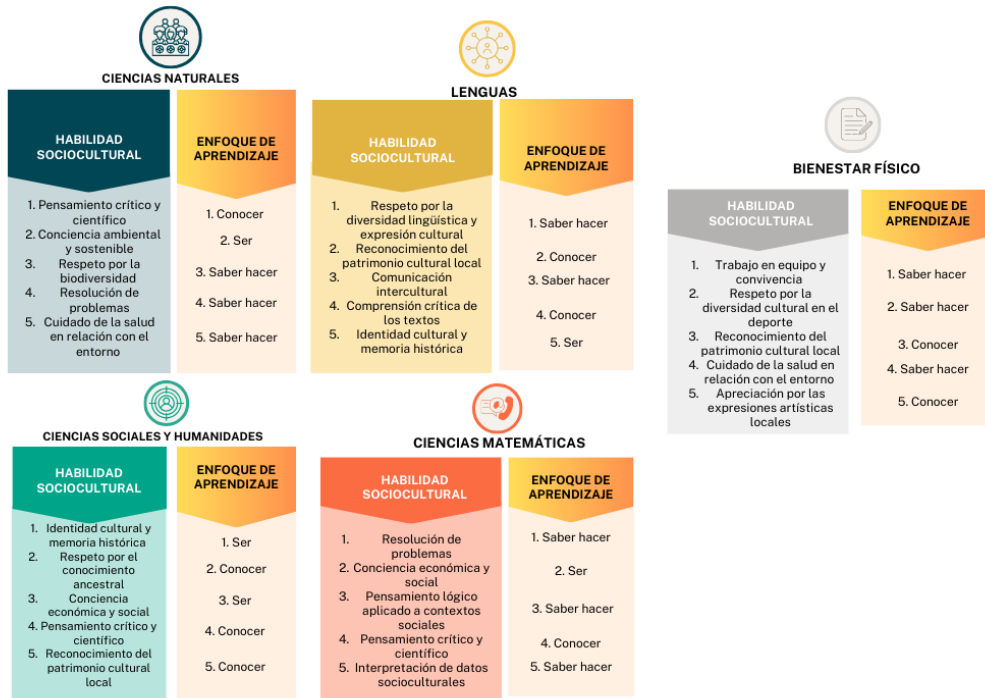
CIENCIAS NATURALES

HABILIDAD SOCIOCULTURAL

1. Pensamiento crítico y científico
2. Conciencia ambiental y sostenible
3. Respeto por la biodiversidad
4. Resolución de problemas
5. Cuidado de la salud en relación con el entorno

ENFOQUE DE APRENDIZAJE

1. Conocer
2. Ser
3. Saber hacer
4. Saber hacer
5. Saber hacer

LENGUAS

HABILIDAD SOCIOCULTURAL

1. Respeto por la diversidad lingüística y expresión cultural
2. Reconocimiento del patrimonio cultural local
3. Comunicación intercultural
4. Comprensión crítica de los textos
5. Identidad cultural y memoria histórica

ENFOQUE DE APRENDIZAJE

1. Saber hacer
2. Conocer
3. Saber hacer
4. Conocer
5. Ser

BIENESTAR FÍSICO

HABILIDAD SOCIOCULTURAL

1. Trabajo en equipo y convivencia
2. Respeto por la diversidad cultural en el deporte
3. Reconocimiento del patrimonio cultural local
4. Cuidado de la salud en relación con el entorno
5. Apreciación por las expresiones artísticas locales

ENFOQUE DE APRENDIZAJE

1. Saber hacer
2. Saber hacer
3. Conocer
4. Saber hacer
5. Conocer

CIENCIAS SOCIALES Y HUMANIDADES

HABILIDAD SOCIOCULTURAL

1. Identidad cultural y memoria histórica
2. Respeto por el conocimiento ancestral
3. Conciencia económica y social
4. Pensamiento crítico y científico
5. Reconocimiento del patrimonio cultural local

ENFOQUE DE APRENDIZAJE

1. Ser
2. Conocer
3. Ser
4. Conocer
5. Conocer

CIENCIAS MATEMÁTICAS

HABILIDAD SOCIOCULTURAL

1. Resolución de problemas
2. Conciencia económica y social
3. Pensamiento lógico aplicado a contextos sociales
4. Pensamiento crítico y científico
5. Interpretación de datos socioculturales

ENFOQUE DE APRENDIZAJE

1. Saber hacer
2. Ser
3. Saber hacer
4. Conocer
5. Saber hacer